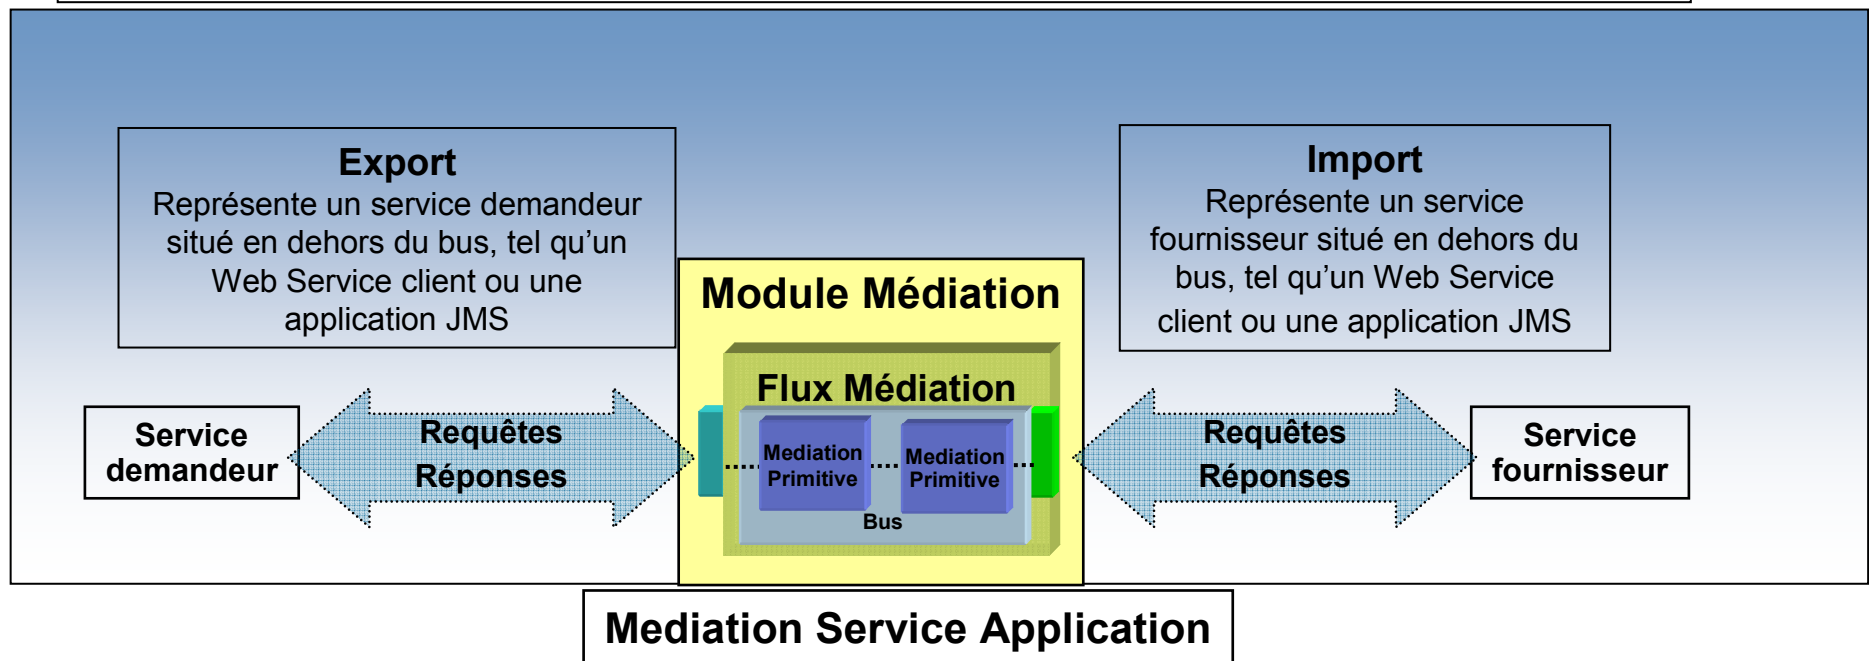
Export
Représente un service demandeur situé en dehors du bus, tel qu'un Web Service client ou une application JMS

Import
Représente un service fournisseur situé en dehors du bus, tel qu'un Web Service client ou une application JMS

Module Médiation

Flux Médiation

Service demandeur

Requêtes
Réponses

Mediation Primitive

Mediation Primitive

Bus

Requêtes
Réponses

Service fournisseur

Mediation Service Application